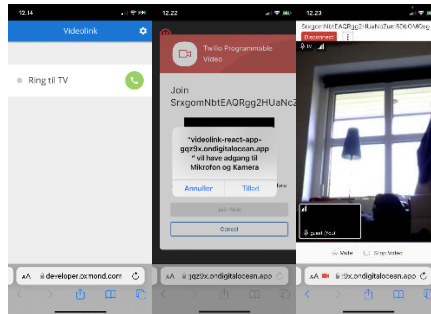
12.14

Videolink

Ring til TV

AA developer.oxmond.com

12.22

Twilio Programmable Video

Join

SrxgomNbtEAQRgg2HUaNc2

"videolink-react-app-gqz9x.ondigitalocean.app" vil have adgang til Mikrofon og Kamera

Annuller

Tillad

Join Now

Cancel

AA gqz9x.ondigitalocean.app

12.23

SrxgomNbtEAQRgg2HUaNc2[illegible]

Disconnect

tv

guest (You)

Mute

Stop Video

AA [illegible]9x.ondigitalocean.app